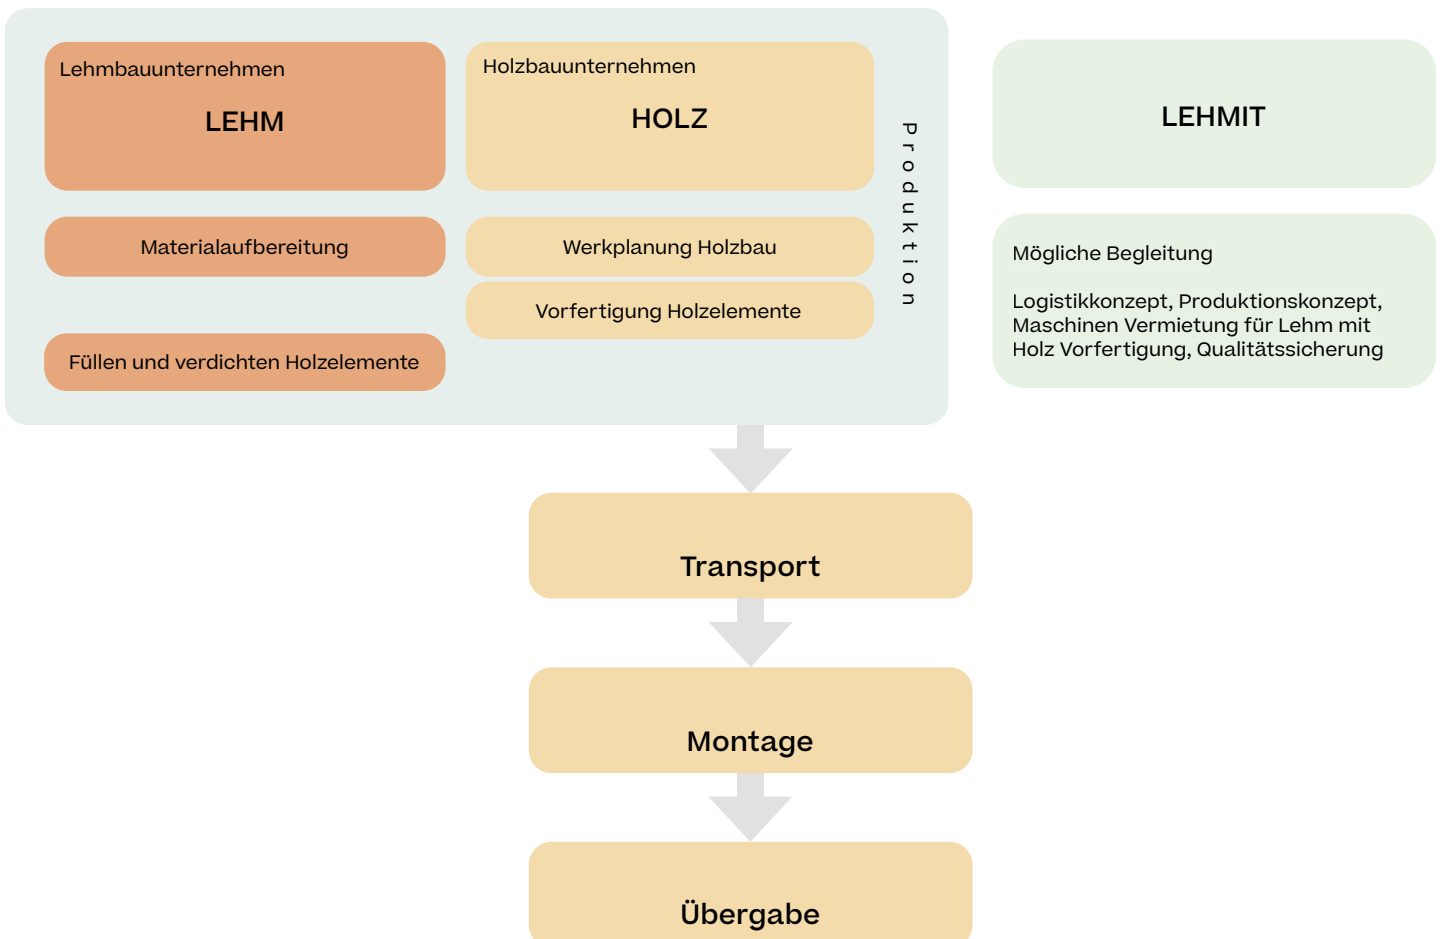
Lehmbauunternehmen

LEHM

Holzbauunternehmen

HOLZ

Materialaufbereitung

Werkplanung Holzbau

Vorfertigung Holzelemente

Füllen und verdichten Holzelemente

Produktion

LEHMIT

Mögliche Begleitung

Logistikkonzept, Produktionskonzept, Maschinen Vermietung für Lehm mit Holz Vorfertigung, Qualitätssicherung

Transport

Montage

Übergabe